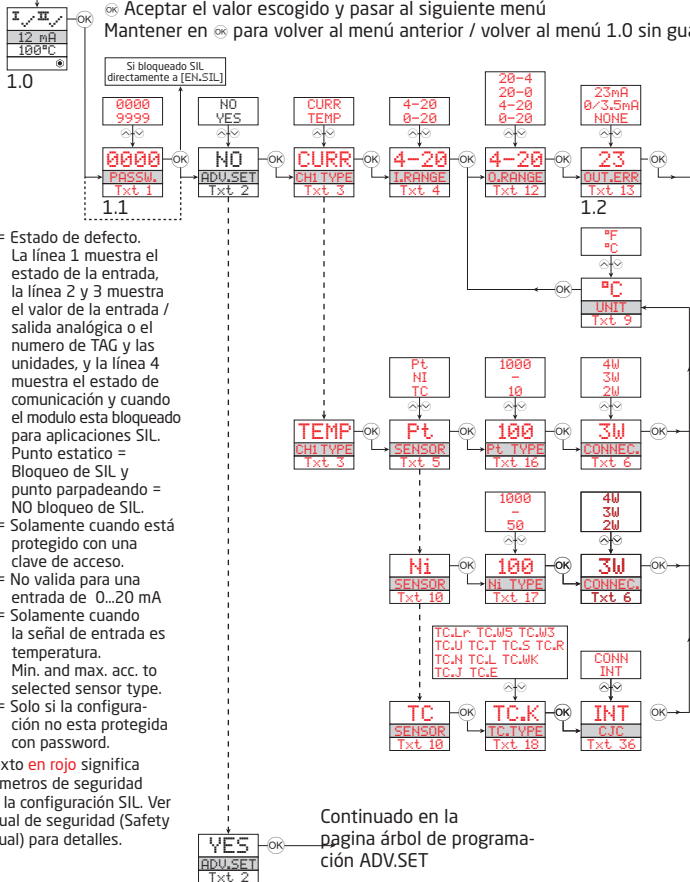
I ✓ II ✓ OK
12 mA
100°C
1.0

OK Aceptar el valor escogido y pasar al siguiente menú
Mantener en OK para volver al menú anterior / volver al menú 1.0 sin gua

Si bloqueado SIL directamente a [EN.SIL]

0000
9999
0000 OK
PASSW.
Txt 1
1.1

NO
YES
NO OK
ADV.SET
Txt 2

CURR
TEMP
CURR OK
CH1 TYPE
Txt 3

4-20
0-20
4-20 OK
I.RANGE
Txt 4

20-4
20-0
4-20
0-20
4-20 OK
O.RANGE
Txt 12

23mA
0/3.5mA
NONE
23 OK
OUT.ERR
Txt 13
1.2

°F
°C
°C OK
UNIT
Txt 9

= Estado de defecto. La línea 1 muestra el estado de la entrada, la línea 2 y 3 muestra el valor de la entrada / salida analógica o el numero de TAG y las unidades, y la línea 4 muestra el estado de comunicación y cuando el modulo esta bloqueado para aplicaciones SIL. Punto estatico = Bloqueo de SIL y punto parpadeando = NO bloqueo de SIL.
= Solamente cuando está protegido con una clave de acceso.
= No valida para una entrada de 0...20 mA
= Solamente cuando la señal de entrada es temperatura. Min. and max. acc. to selected sensor type.
= Solo si la configuración no esta protegida con password.

xto en rojo significa metros de seguridad la configuración SIL. Ver ual de seguridad (Safety ual) para detalles.

TEMP OK
CH1 TYPE
Txt 3

Pt
NI
TC
Pt. OK
SENSOR
Txt 5

1000
-
10
100 OK
Pt TYPE
Txt 16

4W
3W
2W
3W OK
CONNEC.
Txt 6

1000
-
50
Ni OK
SENSOR
Txt 10

100 OK
Ni TYPE
Txt 17

4W
3W
2W
3W OK
CONNEC.
Txt 6

TC.Lr TC.W5 TC.W3
TC.U TC.T TC.S TC.R
TC.N TC.L TC.WK
TC.J TC.E

TC OK
SENSOR
Txt 10

TC.K OK
TC.TYPE
Txt 18

CONN
INT
INT OK
CJC
Txt 36

YES OK
ADV.SET
Txt 2

Continuado en la pagina árbol de programación ADV.SET